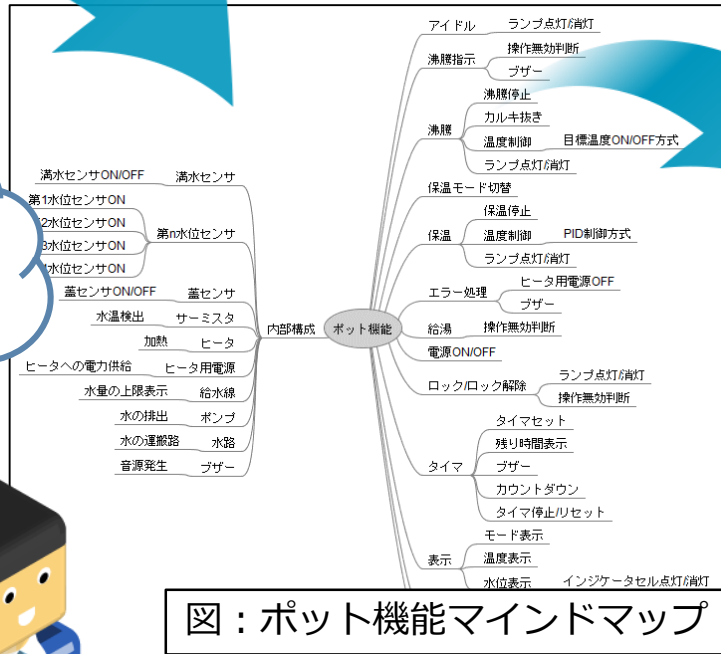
アイドル
ランプ点灯/消灯
沸騰指示
操作無効判断
ブザー
沸騰停止
カルキ抜き
沸騰
温度制御
目標温度ON/OFF方式
ランプ点灯/消灯
保温モード切替
保温停止
保温
温度制御
PID制御方式
ランプ点灯/消灯
エラー処理
ヒータ用電源OFF
ブザー
給湯
操作無効判断
電源ON/OFF
ロック/ロック解除
ランプ点灯/消灯
操作無効判断
タイマセット
残り時間表示
タイマ
ブザー
カウントダウン
タイマ停止/リセット
モード表示
表示
温度表示
水位表示
インジケータセル点灯/消灯

満水センサON/OFF
満水センサ
第1水位センサON
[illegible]2水位センサON
第nの水位センサ
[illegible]3水位センサON
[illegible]水位センサON
蓋センサON/OFF
蓋センサ
水温検出
サーミスタ
内部構成
ポット機能
加熱
ヒータ
ヒータへの電力供給
ヒータ用電源
水量の上限表示
給水線
水の排出
ポンプ
水の運搬路
水路
音源発生
ブザー

図：ポット機能マインドマップ